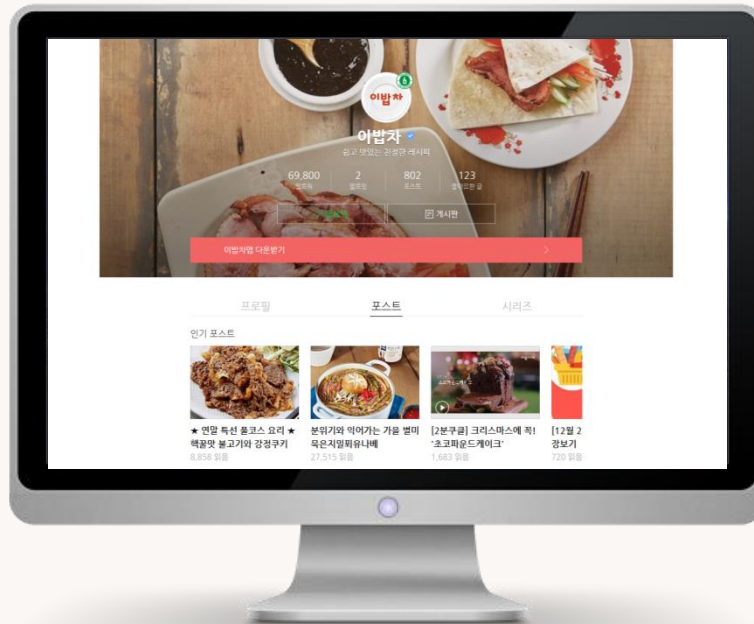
이밥차

이밥차
쉽고 맛있는 간편한 레시피

69,800
팔로워

2
팔로잉

802
포스트

123
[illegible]

게시판

이밥차앱 다운받기

프로필
포스트
시리즈

인기 포스트

★ 연말 특선 풀코스 요리 ★ 핵꿀맛 불고기와 강정쿠키
8,858 읽음

분위기와 익어가는 가을 별미 묵은지밀푀유나베
27,515 읽음

[2분쿠클] 크리스마스에 딱! '초코파운드케이크'
1,683 읽음

[12월 2
장보기
720 읽음